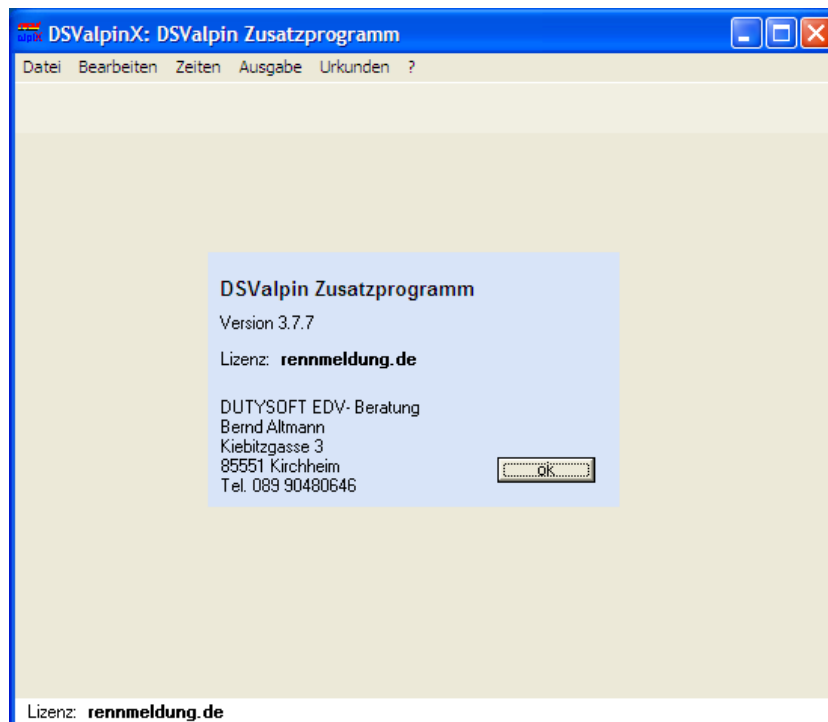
DSValpinX: DSValpin Zusatzprogramm

Datei Bearbeiten Zeiten Ausgabe Urkunden ?

DSValpin Zusatzprogramm

Version 3.7.7

Lizenz: **rennmeldung.de**

DUTYSOFT EDV- Beratung
Bernd Altmann
Kiebitzgasse 3
85551 Kirchheim
Tel. 089 90480646

ok

Lizenz: **rennmeldung.de**